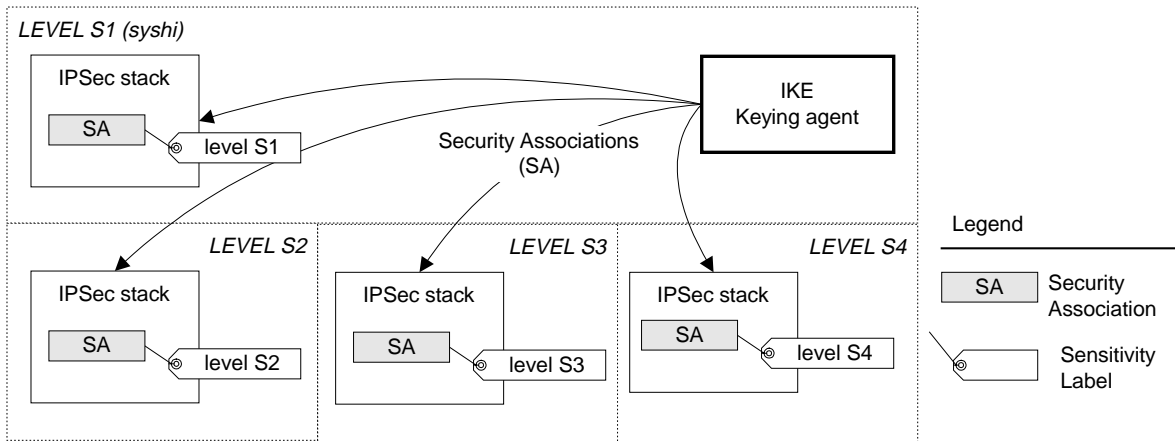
LEVEL S1 (syshi)

IPSec stack

SA

level S1

IKE
Keying agent

Security Associations
(SA)

LEVEL S2

IPSec stack

SA

level S2

LEVEL S3

IPSec stack

SA

level S3

LEVEL S4

IPSec stack

SA

level S4

Legend

SA Security Association

Sensitivity Label